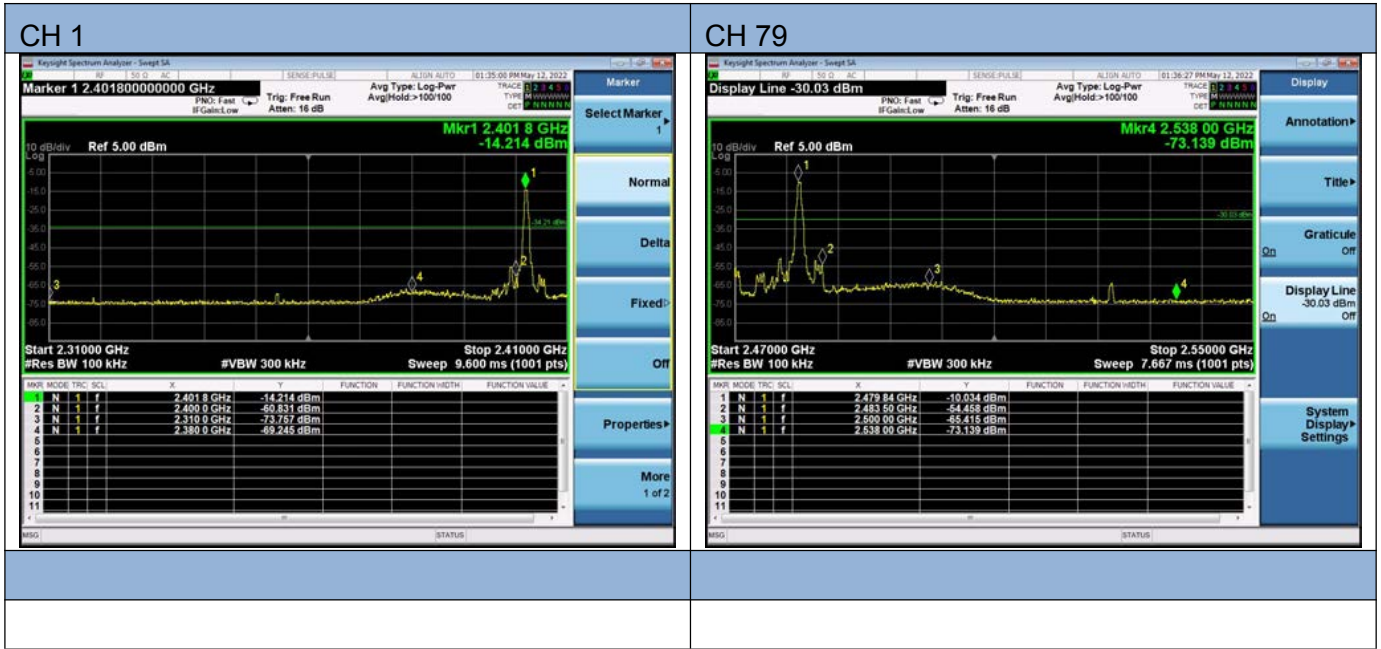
CH 1

Keysight Spectrum Analyzer - Swept SA
RF | 50 Ω | AC | SENSE:PULSE | ALIGN AUTO | 01:35:00 PM May 12, 2022
Marker 1 2.401800000000 GHz
PNO: Fast
IFGain:Low
Trig: Free Run
Atten: 16 dB
Avg Type: Log-Pwr
Avg|Hold:>100/100
TRACE 1 2 3 4 5 6
TYPE M
DET P N N N N N
Marker
Select Marker 1
Normal
Delta
Fixed
Off
Properties
More 1 of 2

Mkr1 2.401 8 GHz
-14.214 dBm
10 dB/div Ref 5.00 dBm
Log
-5.00
-15.0
-25.0
-35.0
-45.0
-55.0
-65.0
-75.0
-85.0
-34.21 dBm
Start 2.31000 GHz
#Res BW 100 kHz
#VBW 300 kHz
Stop 2.41000 GHz
Sweep 9.600 ms (1001 pts)

| MKR | MODE | TRC | SCL | X | Y | FUNCTION | FUNCTION WIDTH | FUNCTION VALUE |
|---|---|---|---|---|---|---|---|---|
| 1 | N | 1 | f | 2.401 8 GHz | -14.214 dBm | | | |
| 2 | N | 1 | f | 2.400 0 GHz | -60.831 dBm | | | |
| 3 | N | 1 | f | 2.310 0 GHz | -73.757 dBm | | | |
| 4 | N | 1 | f | 2.380 0 GHz | -69.245 dBm | | | |
| 5 | | | | | | | | |
| 6 | | | | | | | | |
| 7 | | | | | | | | |
| 8 | | | | | | | | |
| 9 | | | | | | | | |
| 10 | | | | | | | | |
| 11 | | | | | | | | |

MSG
STATUS

CH 79

Keysight Spectrum Analyzer - Swept SA
RF | 50 Ω | AC | SENSE:PULSE | ALIGN AUTO | 01:36:27 PM May 12, 2022
Display Line -30.03 dBm
PNO: Fast
IFGain:Low
Trig: Free Run
Atten: 16 dB
Avg Type: Log-Pwr
Avg|Hold:>100/100
TRACE 1 2 3 4 5 6
TYPE M
DET P N N N N N
Display
Annotation
Title
Graticule
On Off
Display Line
-30.03 dBm
On Off
System Display Settings

Mkr4 2.538 00 GHz
-73.139 dBm
10 dB/div Ref 5.00 dBm
Log
-5.00
-15.0
-25.0
-35.0
-45.0
-55.0
-65.0
-75.0
-85.0
-30.03 dBm
Start 2.47000 GHz
#Res BW 100 kHz
#VBW 300 kHz
Stop 2.55000 GHz
Sweep 7.667 ms (1001 pts)

| MKR | MODE | TRC | SCL | X | Y | FUNCTION | FUNCTION WIDTH | FUNCTION VALUE |
|---|---|---|---|---|---|---|---|---|
| 1 | N | 1 | f | 2.479 84 GHz | -10.034 dBm | | | |
| 2 | N | 1 | f | 2.483 50 GHz | -54.458 dBm | | | |
| 3 | N | 1 | f | 2.500 00 GHz | -65.415 dBm | | | |
| 4 | N | 1 | f | 2.538 00 GHz | -73.139 dBm | | | |
| 5 | | | | | | | | |
| 6 | | | | | | | | |
| 7 | | | | | | | | |
| 8 | | | | | | | | |
| 9 | | | | | | | | |
| 10 | | | | | | | | |
| 11 | | | | | | | | |

MSG
STATUS